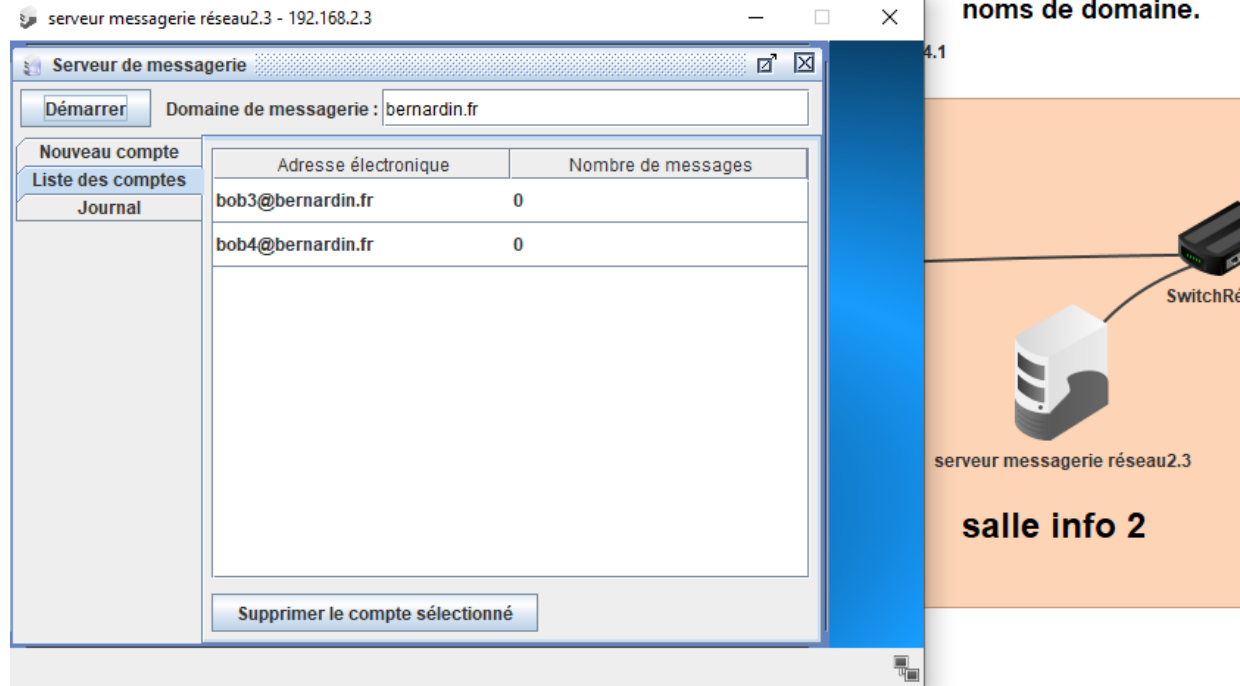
serveur messagerie réseau2.3 - 192.168.2.3

Serveur de messagerie

Démarrer Domaine de messagerie : bernardin.fr

Nouveau compte
Liste des comptes
Journal

| Adresse électronique | Nombre de messages |
|---|---|
| bob3@bernardin.fr | 0 |
| bob4@bernardin.fr | 0 |

Supprimer le compte sélectionné

noms de domaine.

4.1

SwitchRé

serveur messagerie réseau2.3

salle info 2